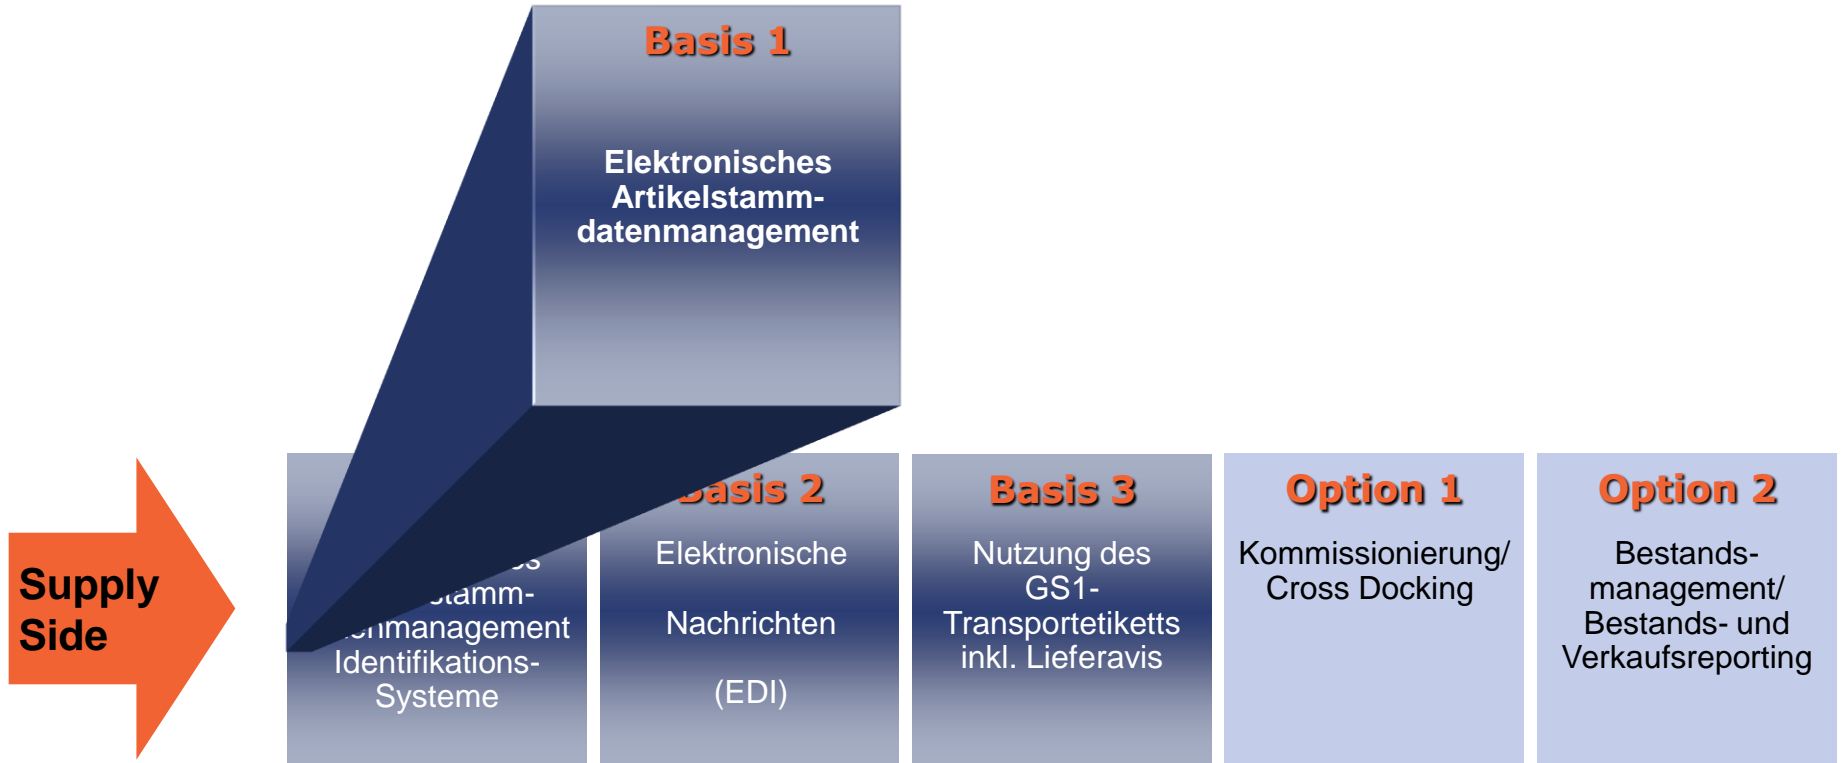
Basis 1

Elektronisches Artikelstammdatenmanagement

Supply Side

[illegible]
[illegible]stamm-
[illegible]nmanagement
Identifikations-Systeme

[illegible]asis 2

Elektronische

Nachrichten

(EDI)

Basis 3

Nutzung des GS1-Transportetiketts inkl. Lieferavis

Option 1

Kommissionierung/ Cross Docking

Option 2

Bestandsmanagement/ Bestands- und Verkaufsreporting